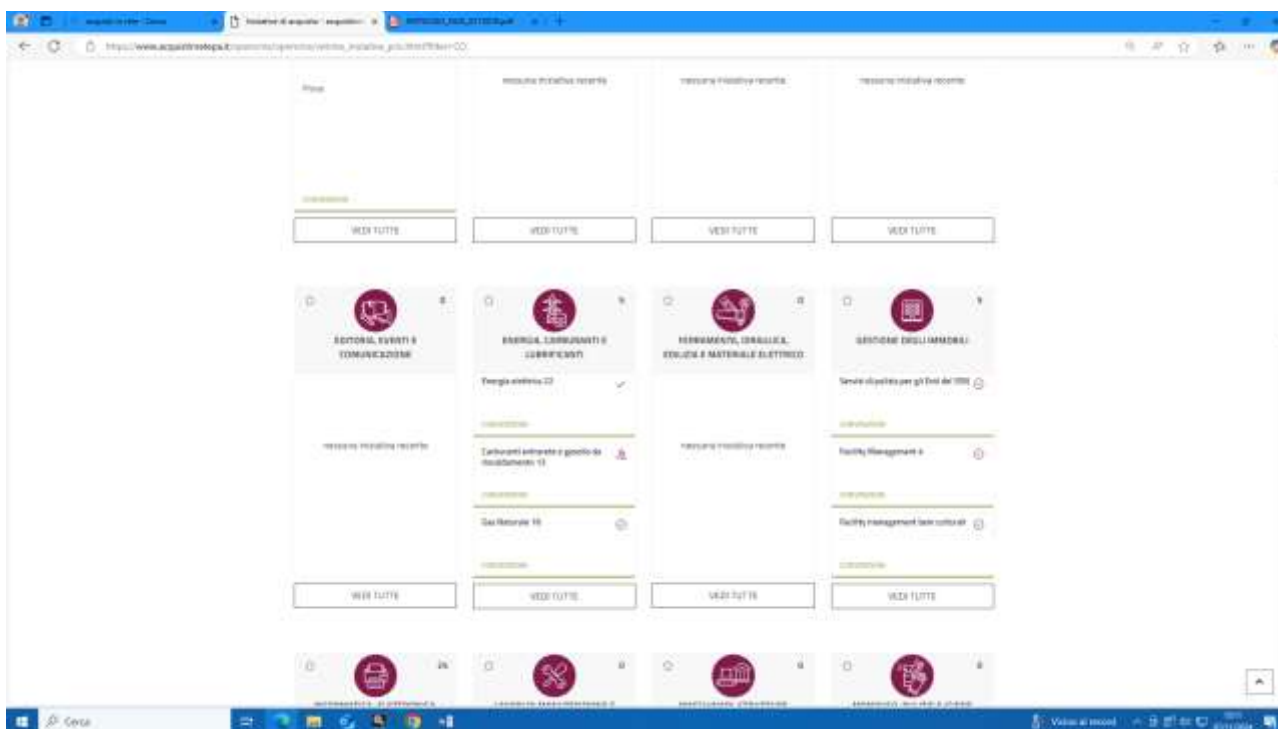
acquisti in rete - Cerca | Iniziative di acquisto - acquistin | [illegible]

https://www.acquistinretepa.it/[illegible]

Pneus

nessuna iniziativa recente

nessuna iniziativa recente

nessuna iniziativa recente

VEDI TUTTE

VEDI TUTTE

VEDI TUTTE

VEDI TUTTE

0

EDITORIA, EVENTI E COMUNICAZIONE

nessuna iniziativa recente

VEDI TUTTE

9

ENERGIA, CARBURANTI E LUBRIFICANTI

Energia elettrica 22

Carburanti extrarete e gasolio da riscaldamento 13

Gas Naturale 16

VEDI TUTTE

0

FERRAMENTA, IDRAULICA, EDILIZIA E MATERIALE ELETTRICO

nessuna iniziativa recente

VEDI TUTTE

9

GESTIONE DEGLI IMMOBILI

Servizi di pulizia per gli Enti del SSN

Facility Management 4

Facility management beni culturali

VEDI TUTTE

26

0

0

0

Cerca

Vista al meteo